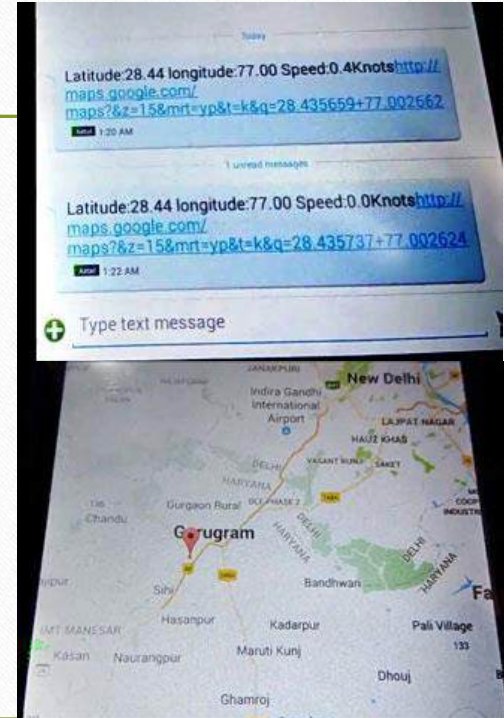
Today

Latitude:28.44 longitude:77.00 Speed:0.4Knotshttp://maps.google.com/maps?&z=15&mrt=yp&t=k&q=28.435659+77.002662

1:20 AM

1 unread messages

Latitude:28.44 longitude:77.00 Speed:0.0Knotshttp://maps.google.com/maps?&z=15&mrt=yp&t=k&q=28.435737+77.002624

1:22 AM

Type text message

JANAKPURI
New Delhi
Indira Gandhi International Airport
LAJPAT NAGAR
HAUZ KHAS
DELHI
VASANT KUNJ
SAKET
HARYANA
Chandu
Gurgaon Rural
DLF PHASE 2
DELHI
HARYANA
Gurugram
DELHI
HARYANA
Sihi
Bandhwari
Hasanpur
IMT MANESAR
Kadarpur
Pali Village
Kasan
Naurangpur
Maruti Kunj
Dhouj
Ghamroj